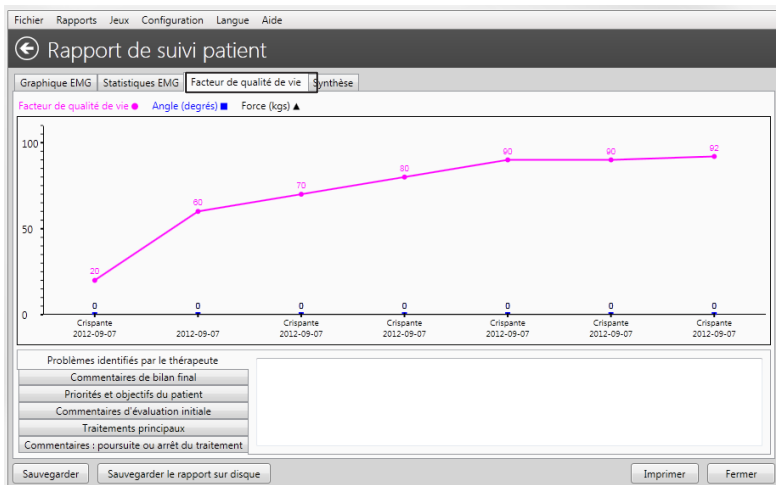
Fichier Rapports Jeux Configuration Langue Aide

Rapport de suivi patient

Graphique EMG | Statistiques EMG | Facteur de qualité de vie | Synthèse

Facteur de qualité de vie ● Angle (degrés) ■ Force (kgs) ▲

100
50
0

20 60 70 80 90 90 92

0 0 0 0 0 0 0

Crispante 2012-09-07
2012-09-07
Crispante 2012-09-07
Crispante 2012-09-07
Crispante 2012-09-07
Crispante 2012-09-07
Crispante 2012-09-07

Problèmes identifiés par le thérapeute
Commentaires de bilan final
Priorités et objectifs du patient
Commentaires d'évaluation initiale
Traitements principaux
Commentaires : poursuite ou arrêt du traitement

Sauvegarder | Sauvegarder le rapport sur disque | Imprimer | Fermer